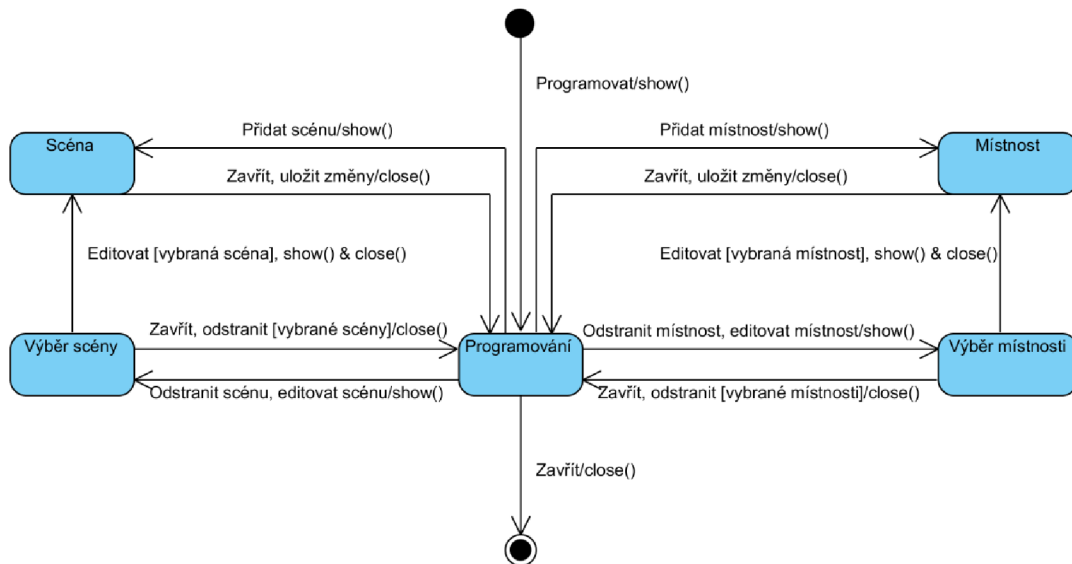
Programovat/show()

Přidat scénu/show()

Scéna

Zavřít, uložit změny/close()

Přidat místnost/show()

Místnost

Zavřít, uložit změny/close()

Editovat [vybraná scéna], show() & close()

Editovat [vybraná místnost], show() & close()

Výběr scény

Zavřít, odstranit [vybrané scény]/close()

Programování

Odstranit místnost, editovat místnost/show()

Výběr místnosti

Odstranit scénu, editovat scénu/show()

Zavřít, odstranit [vybrané místnosti]/close()

Zavřít/close()